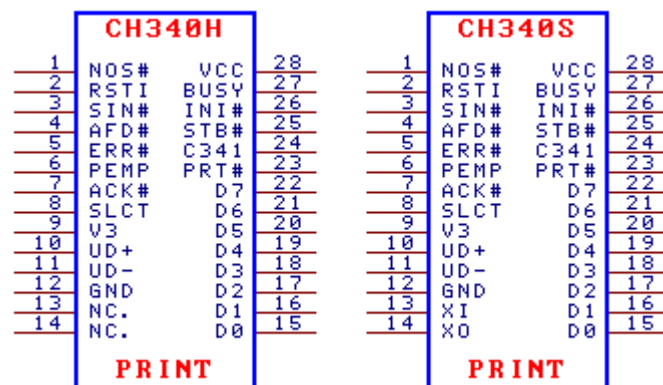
CH340H

| | | | |
|---|---|---|---|
| 1 | NOS# | VCC | 28 |
| 2 | RSTI | BUSY | 27 |
| 3 | SIN# | INI# | 26 |
| 4 | AFD# | STB# | 25 |
| 5 | ERR# | C341 | 24 |
| 6 | PEMP | PRT# | 23 |
| 7 | ACK# | D7 | 22 |
| 8 | SLCT | D6 | 21 |
| 9 | V3 | D5 | 20 |
| 10 | UD+ | D4 | 19 |
| 11 | UD- | D3 | 18 |
| 12 | GND | D2 | 17 |
| 13 | NC. | D1 | 16 |
| 14 | NC. | D0 | 15 |

PRINT

CH340S

| | | | |
|---|---|---|---|
| 1 | NOS# | VCC | 28 |
| 2 | RSTI | BUSY | 27 |
| 3 | SIN# | INI# | 26 |
| 4 | AFD# | STB# | 25 |
| 5 | ERR# | C341 | 24 |
| 6 | PEMP | PRT# | 23 |
| 7 | ACK# | D7 | 22 |
| 8 | SLCT | D6 | 21 |
| 9 | V3 | D5 | 20 |
| 10 | UD+ | D4 | 19 |
| 11 | UD- | D3 | 18 |
| 12 | GND | D2 | 17 |
| 13 | XI | D1 | 16 |
| 14 | XO | D0 | 15 |

PRINT